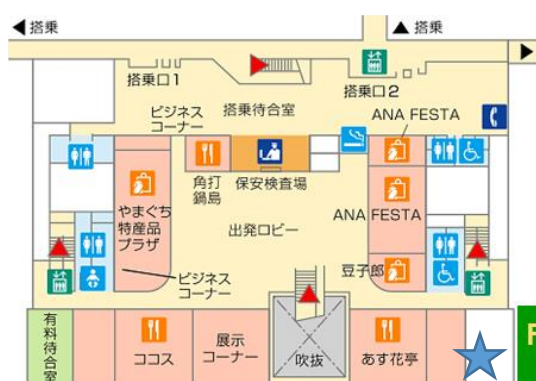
◀ 搭乗

▲ 搭乗

▶

搭乗口1

搭乗口2

ビジネスコーナー

搭乗待合室

ANA FESTA

角打鍋島

保安検査場

やまぐち特産品プラザ

出発ロビー

ANA FESTA

豆子郎

ビジネスコーナー

有料待合室

ココス

展示コーナー

吹抜

あす花亭

F